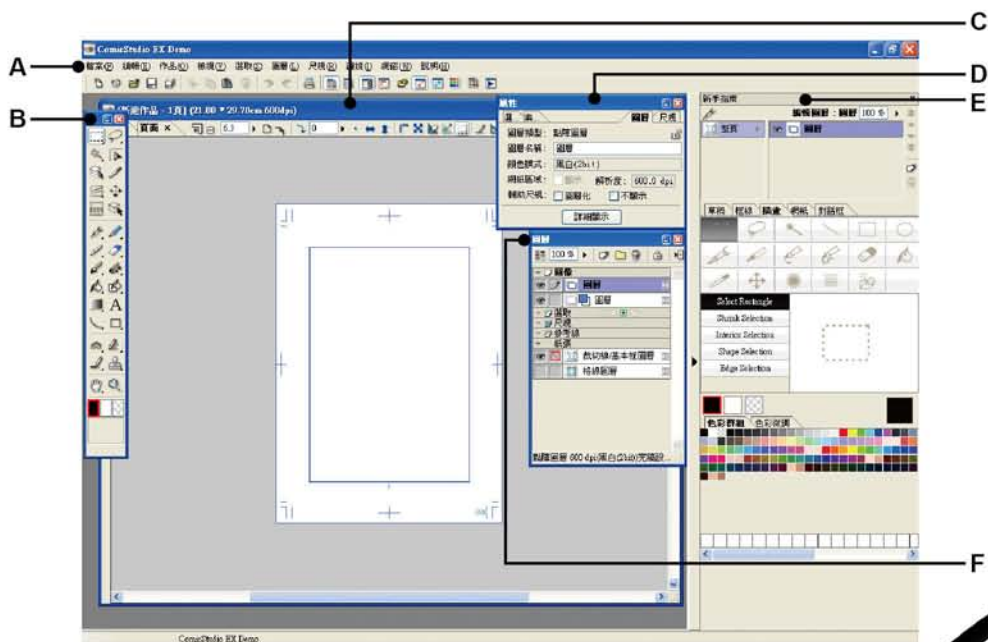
A
B
C
D
E
F

ComicStudio EX Demo

檔案(F) 編輯(E) 作品(W) 換頁(P) 選取(S) 圖層(L) 尺規(R) 濾鏡(I) 視窗(W) 說明(H)

漫作品 - 1頁] (21.00 * 29.70cm 600dpi)

頁面 ×

屬性
頁 面 | 圖層 | 尺規
圖層類型: 點陣圖層
圖層名稱: 圖層
顏色模式: 黑白(2bit)
網點區域: 顯示 解析度: 600.0 dpi
輔助尺規: 圖層化 不顯示
詳細顯示

圖層
100 %
圖層
圖層
圖層
選取
尺規
參考線
紙張
裁切線/基本框圖層
格線圖層
點陣圖層 600 dpi 黑白(2bit) 完稿設

新手指南
描繪圖層 : 圖層 100 %
型頁
圖層

素材 樣線 鋼筆 網點 對話框

Select Rectangle
Shrink Selection
Interior Selection
Shape Selection
Edge Selection

色彩群組 色彩微調

ComicStudio EX Demo